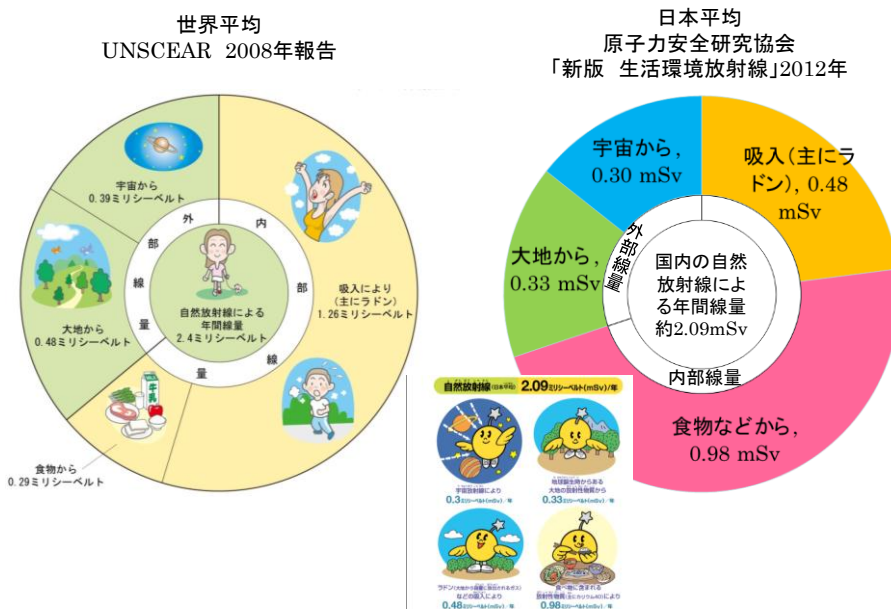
世界平均
UNSCEAR 2008年報告

宇宙から
0.39ミリシーベルト

大地から
0.48ミリシーベルト

食物から
0.29ミリシーベルト

外部線量

内部線量

自然放射線による
年間線量
2.4ミリシーベルト

吸入により
（主にラドン）
1.26ミリシーベルト

牛乳

日本平均
原子力安全研究協会
「新版 生活環境放射線」2012年

宇宙から，
0.30 mSv

吸入（主にラドン），0.48 mSv

大地から，
0.33 mSv

外部線量

国内の自然放射線による年間線量
約2.09mSv

内部線量

食物などから，
0.98 mSv

自然放射線（日本平均） 2.09ミリシーベルト(mSv)/年

宇宙線による
0.3ミリシーベルト(mSv)/年

地球誕生時からある
大地の放射性物質
0.33ミリシーベルト(mSv)/年

ラドン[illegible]
などの吸入により
0.48ミリシーベルト(mSv)/年

食べ物に含まれる
放射性物質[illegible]により
0.98ミリシーベルト(mSv)/年